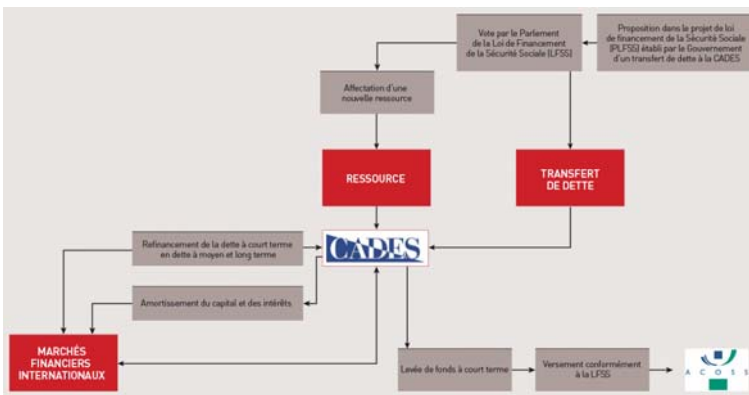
Proposition dans le projet de loi de financement de la Sécurité Sociale (PLFSS) établi par le Gouvernement d'un transfert de dette à la CADES

Vote par le Parlement de la Loi de Financement de la Sécurité Sociale (LFSS)

Affectation d'une nouvelle ressource

RESSOURCE

TRANSFERT DE DETTE

CADES

Refinancement de la dette à court terme en dette à moyen et long terme

Amortissement du capital et des intérêts

MARCHÉS FINANCIERS INTERNATIONAUX

Levée de fonds à court terme

Versement conformément à la LFSS

ACOSS